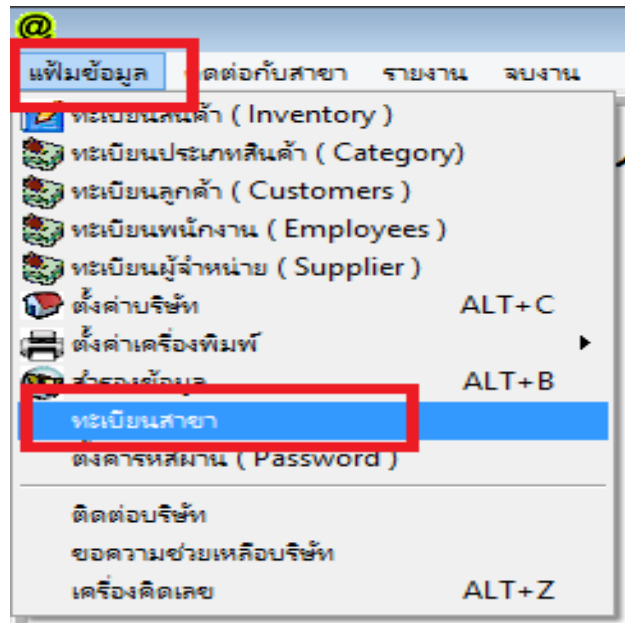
@

แฟ้มข้อมูล ติดต่อกับสาขา รายงาน จบงาน

ทะเบียนสินค้า ( Inventory )
ทะเบียนประเภทสินค้า ( Category)
ทะเบียนลูกค้า ( Customers )
ทะเบียนพนักงาน ( Employees )
ทะเบียนผู้จำหน่าย ( Supplier )
ตั้งค่าบริษัท ALT+C
ตั้งค่าเครื่องพิมพ์
สำรองข้อมูล ALT+B
ทะเบียนสาขา
ตั้งค่ารหัสผ่าน ( Password )
ติดต่อบริษัท
ขอความช่วยเหลือบริษัท
เครื่องคิดเลข ALT+Z